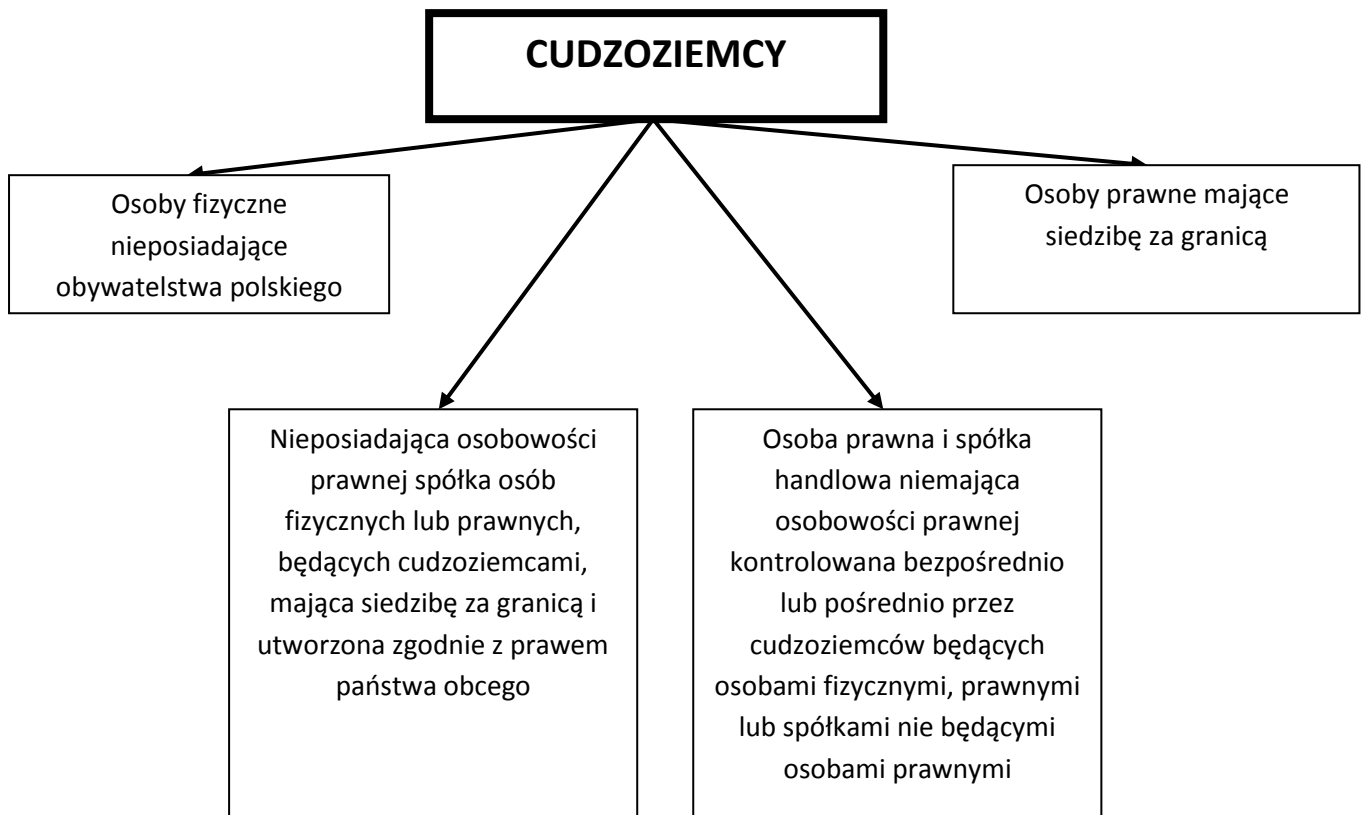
CUDZOZIEMCY

Osoby fizyczne nieposiadające obywatelstwa polskiego

Osoby prawne mające siedzibę za granicą

Nieposiadająca osobowości prawnej spółka osób fizycznych lub prawnych, będących cudzoziemcami, mająca siedzibę za granicą i utworzona zgodnie z prawem państwa obcego

Osoba prawna i spółka handlowa niemająca osobowości prawnej kontrolowana bezpośrednio lub pośrednio przez cudzoziemców będących osobami fizycznymi, prawnymi lub spółkami nie będącymi osobami prawnymi